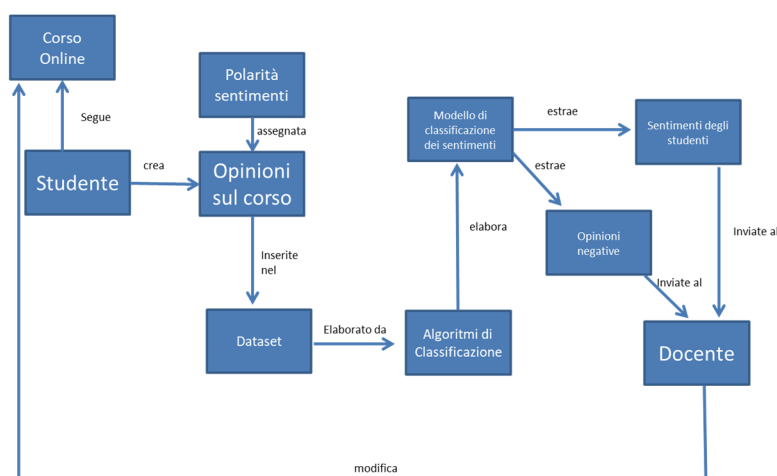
Corso Online

Segue

Studente

crea

Polarità sentimenti

assegnata

Opinioni sul corso

Inserite nel

Dataset

Elaborato da

Algoritmi di Classificazione

elabora

Modello di classificazione dei sentimenti

estrae

estrae

Sentimenti degli studenti

Opinioni negative

Inviate al

Inviate al

Docente

modifica